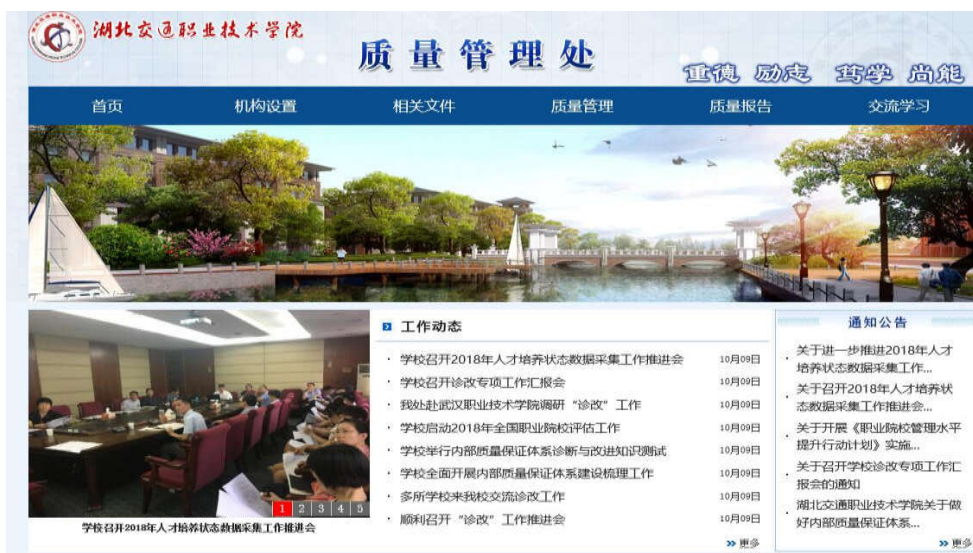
湖北交通职业技术学院

质量管理处

重德 励志 笃学 尚能

首页 机构设置 相关文件 质量管理 质量报告 交流学习

1 2 3 4 5

学校召开2018年人才培养状态数据采集工作推进会

工作动态

· 学校召开2018年人才培养状态数据采集工作推进会 10月09日
· 学校召开诊改专项工作汇报会 10月09日
· 我处赴武汉职业技术学院调研"诊改"工作 10月09日
· 学校启动2018年全国职业院校评估工作 10月09日
· 学校举行内部质量保证体系诊断与改进知识测试 10月09日
· 学校全面开展内部质量保证体系建设梳理工作 10月09日
· 多所学校来我校交流诊改工作 10月09日
· 顺利召开"诊改"工作推进会 10月09日

» 更多

通知公告

· 关于进一步推进2018年人才培养状态数据采集工作...
· 关于召开2018年人才培养状态数据采集工作推进会...
· 关于开展《职业院校管理水平提升行动计划》实施...
· 关于召开学校诊改专项工作汇报会的通知
· 湖北交通职业技术学院关于做好内部质量保证体系...

» 更多